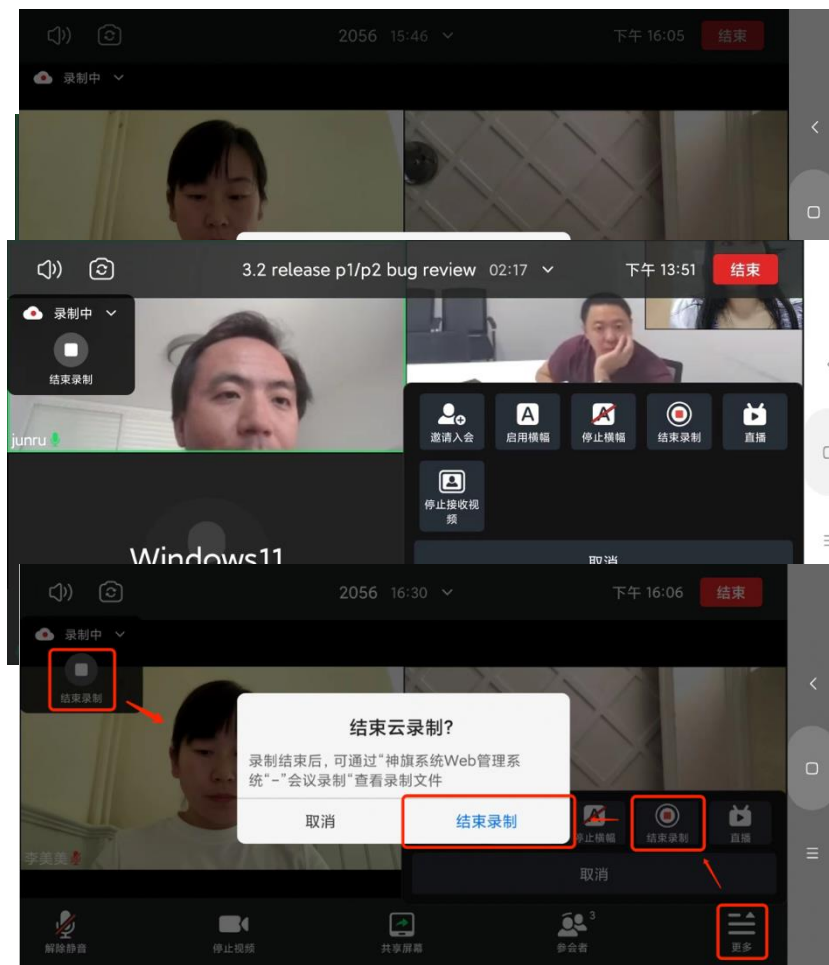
2056 15:46
下午 16:05
结束
录制中

3.2 release p1/p2 bug review 02:17
下午 13:51
结束
录制中
结束录制
junru
邀请入会
启用横幅
停止横幅
结束录制
直播
停止接收视频
Windows11
取消

2056 16:30
下午 16:06
结束
录制中
结束录制
结束云录制?
录制结束后，可通过"神旗系统Web管理系统"-"会议录制"查看录制文件
取消
结束录制
停止横幅
结束录制
直播
取消
李美美
解除静音
停止视频
共享屏幕
参会者 3
更多